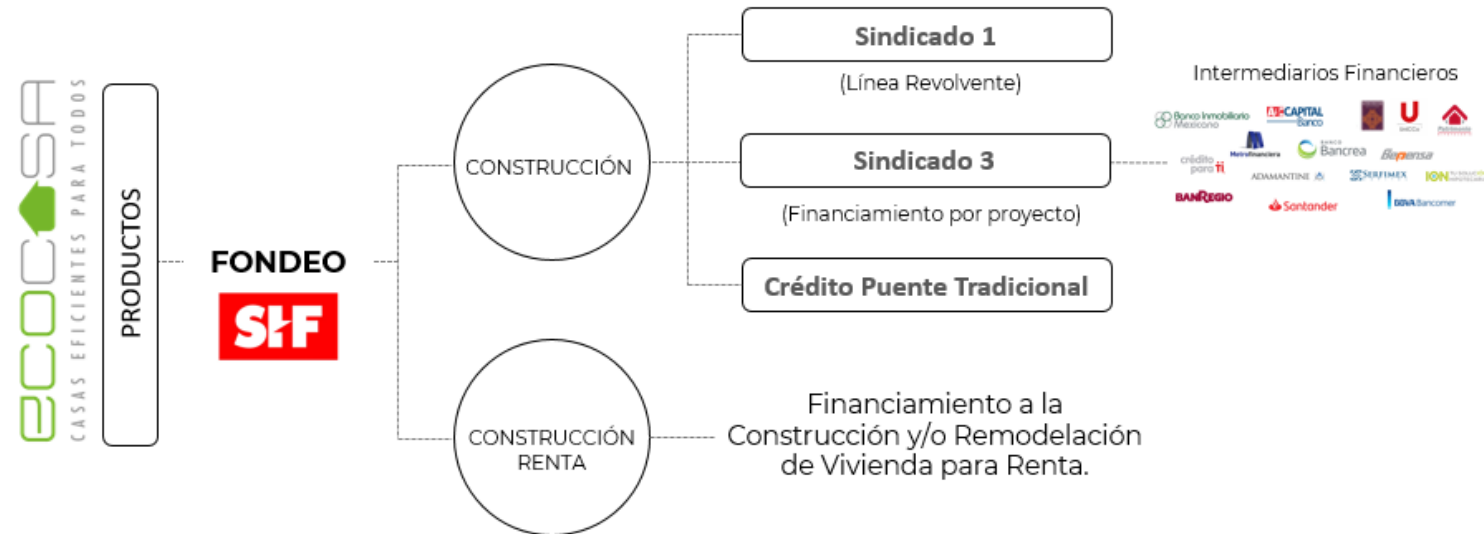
ecocasa
CASAS EFICIENTES PARA TODOS

PRODUCTOS

FONDEO

SHF

CONSTRUCCIÓN

CONSTRUCCIÓN RENTA

Sindicado 1

(Línea Revolvente)

Sindicado 3

(Financiamiento por proyecto)

Crédito Puente Tradicional

Financiamiento a la Construcción y/o Remodelación de Vivienda para Renta.

Intermediarios Financieros

Banco Inmobiliario Mexicano

CAPITAL Banco

UniCCo

Patrimonio

crédito para ti

Metrofinanciera

Banco Bancrea

Bepensa

ADAMANTINE

SERFIMEX

ION

BANREGIO

Santander

BBVA Bancomer